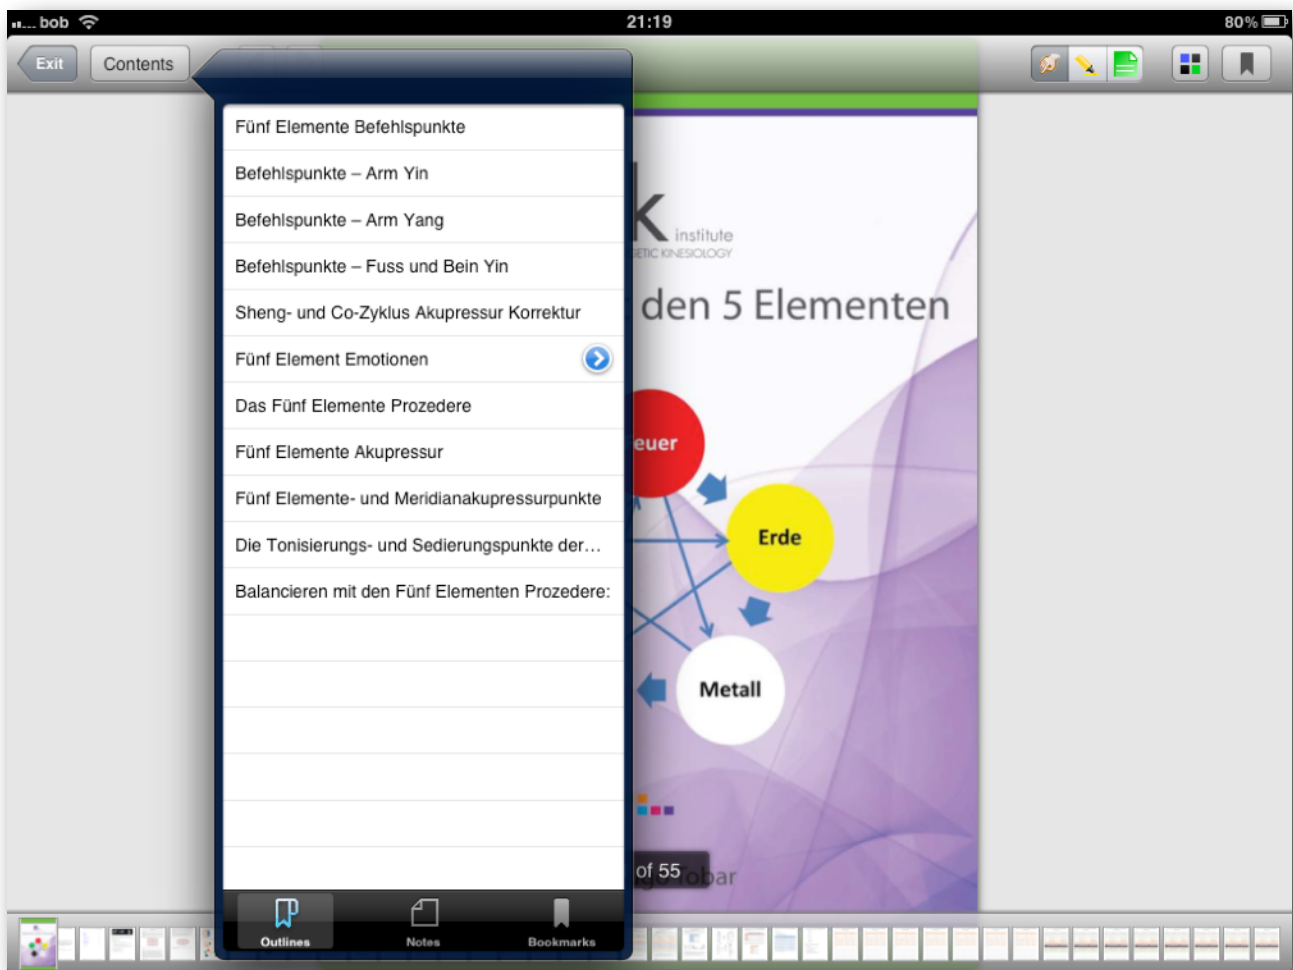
bob 21:19 80%

Exit Contents

Fünf Elemente Befehlspunkte
Befehlspunkte – Arm Yin
Befehlspunkte – Arm Yang
Befehlspunkte – Fuss und Bein Yin
Sheng- und Co-Zyklus Akupressur Korrektur
Fünf Element Emotionen
Das Fünf Elemente Prozedere
Fünf Elemente Akupressur
Fünf Elemente- und Meridianakupressurpunkte
Die Tonisierungs- und Sedierungspunkte der…
Balancieren mit den Fünf Elementen Prozedere:

Outlines Notes Bookmarks

k institute
ETIC KINESIOLOGY
den 5 Elementen
euer
Erde
Metall
of 55
ar